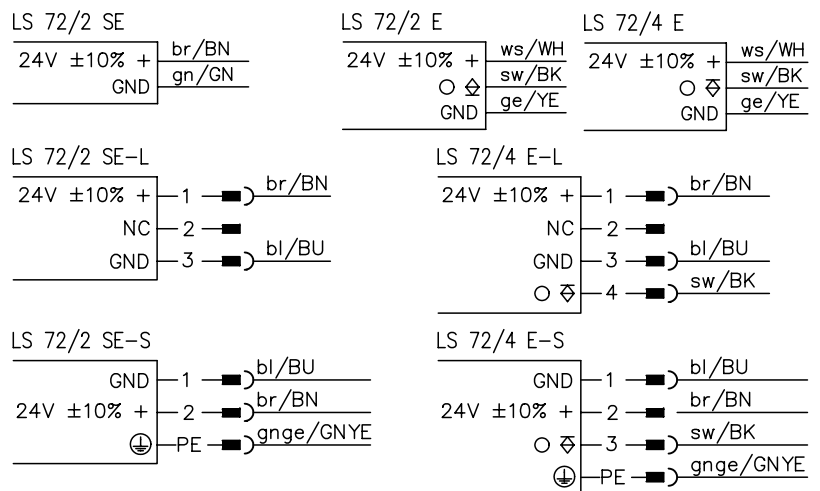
LS 72/2 SE

24V ±10% + br/BN
GND gn/GN

LS 72/2 E

24V ±10% + ws/WH
○ sw/BK
GND ge/YE

LS 72/4 E

24V ±10% + ws/WH
○ sw/BK
GND ge/YE

LS 72/2 SE-L

24V ±10% + 1 br/BN
NC 2
GND 3 bl/BU

LS 72/4 E-L

24V ±10% + 1 br/BN
NC 2
GND 3 bl/BU
○ 4 sw/BK

LS 72/2 SE-S

GND 1 bl/BU
24V ±10% + 2 br/BN
PE gnge/GNYE

LS 72/4 E-S

GND 1 bl/BU
24V ±10% + 2 br/BN
○ 3 sw/BK
PE gnge/GNYE